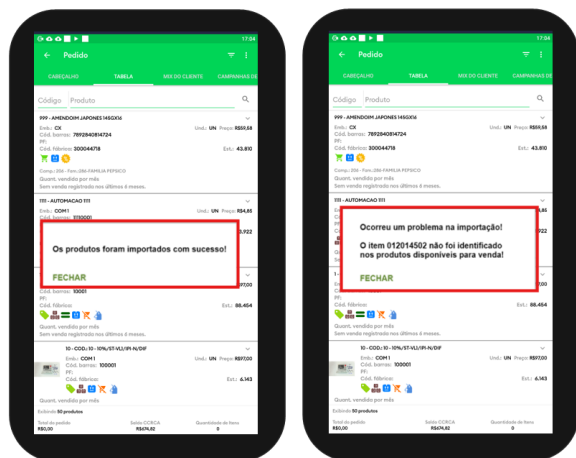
17:04

Pedido

CABEÇALHO TABELA MIX DO CLIENTE CAMPANHAS DE

Código Produto

999 - AMENDOIM JAPONES 145GX16
Emb.: CX Und.: UN Preço: R$59,58
Cód. barras: 7892840814724
PF:
Cód. fábrica: 300044718 Est.: 43.810

Comp.: 256 - Forn.: 286 FAMILIA PEPSICO
Quant. vendida por mês
Sem venda registrada nos últimos 6 meses.

1111 - AUTOMACAO 1111
Emb.: COM1 Und.: UN Preço: R$4,85
Cód. barras: 1110001

Os produtos foram importados com sucesso!

FECHAR

Cód. barras: 10001
PF:
Cód. fábrica: Est.: 88.454

Quant. vendida por mês
Sem venda registrada nos últimos 6 meses.

10 - COD.: 10 - 10% ST-VLI/IPI-N/DIF
Emb.: COM 1 Und.: UN Preço: R$97,00
Cód. barras: 100001
PF:
Cód. fábrica: Est.: 6.143

Quant. vendida por mês

Exibindo 50 produtos
Total do pedido R$0,00 Saldo CC/RCA R$674,82 Quantidade de itens 0

17:04

Pedido

CABEÇALHO TABELA MIX DO CLIENTE CAMPANHAS DE

Código Produto

999 - AMENDOIM JAPONES 145GX16
Emb.: CX Und.: UN Preço: R$59,58
Cód. barras: 7892840814724
PF:
Cód. fábrica: 300044718 Est.: 43.810

Comp.: 256 - Forn.: 286 FAMILIA PEPSICO
Quant. vendida por mês
Sem venda registrada nos últimos 6 meses.

1111 - AUTOMACAO 1111

Ocorreu um problema na importação!

O item 012014502 não foi identificado nos produtos disponíveis para venda!

FECHAR

Est.: 88.454

Quant. vendida por mês
Sem venda registrada nos últimos 6 meses.

10 - COD.: 10 - 10% ST-VLI/IPI-N/DIF
Emb.: COM 1 Und.: UN Preço: R$97,00
Cód. barras: 100001
PF:
Cód. fábrica: Est.: 6.143

Quant. vendida por mês

Exibindo 50 produtos
Total do pedido R$0,00 Saldo CC/RCA R$674,82 Quantidade de itens 0